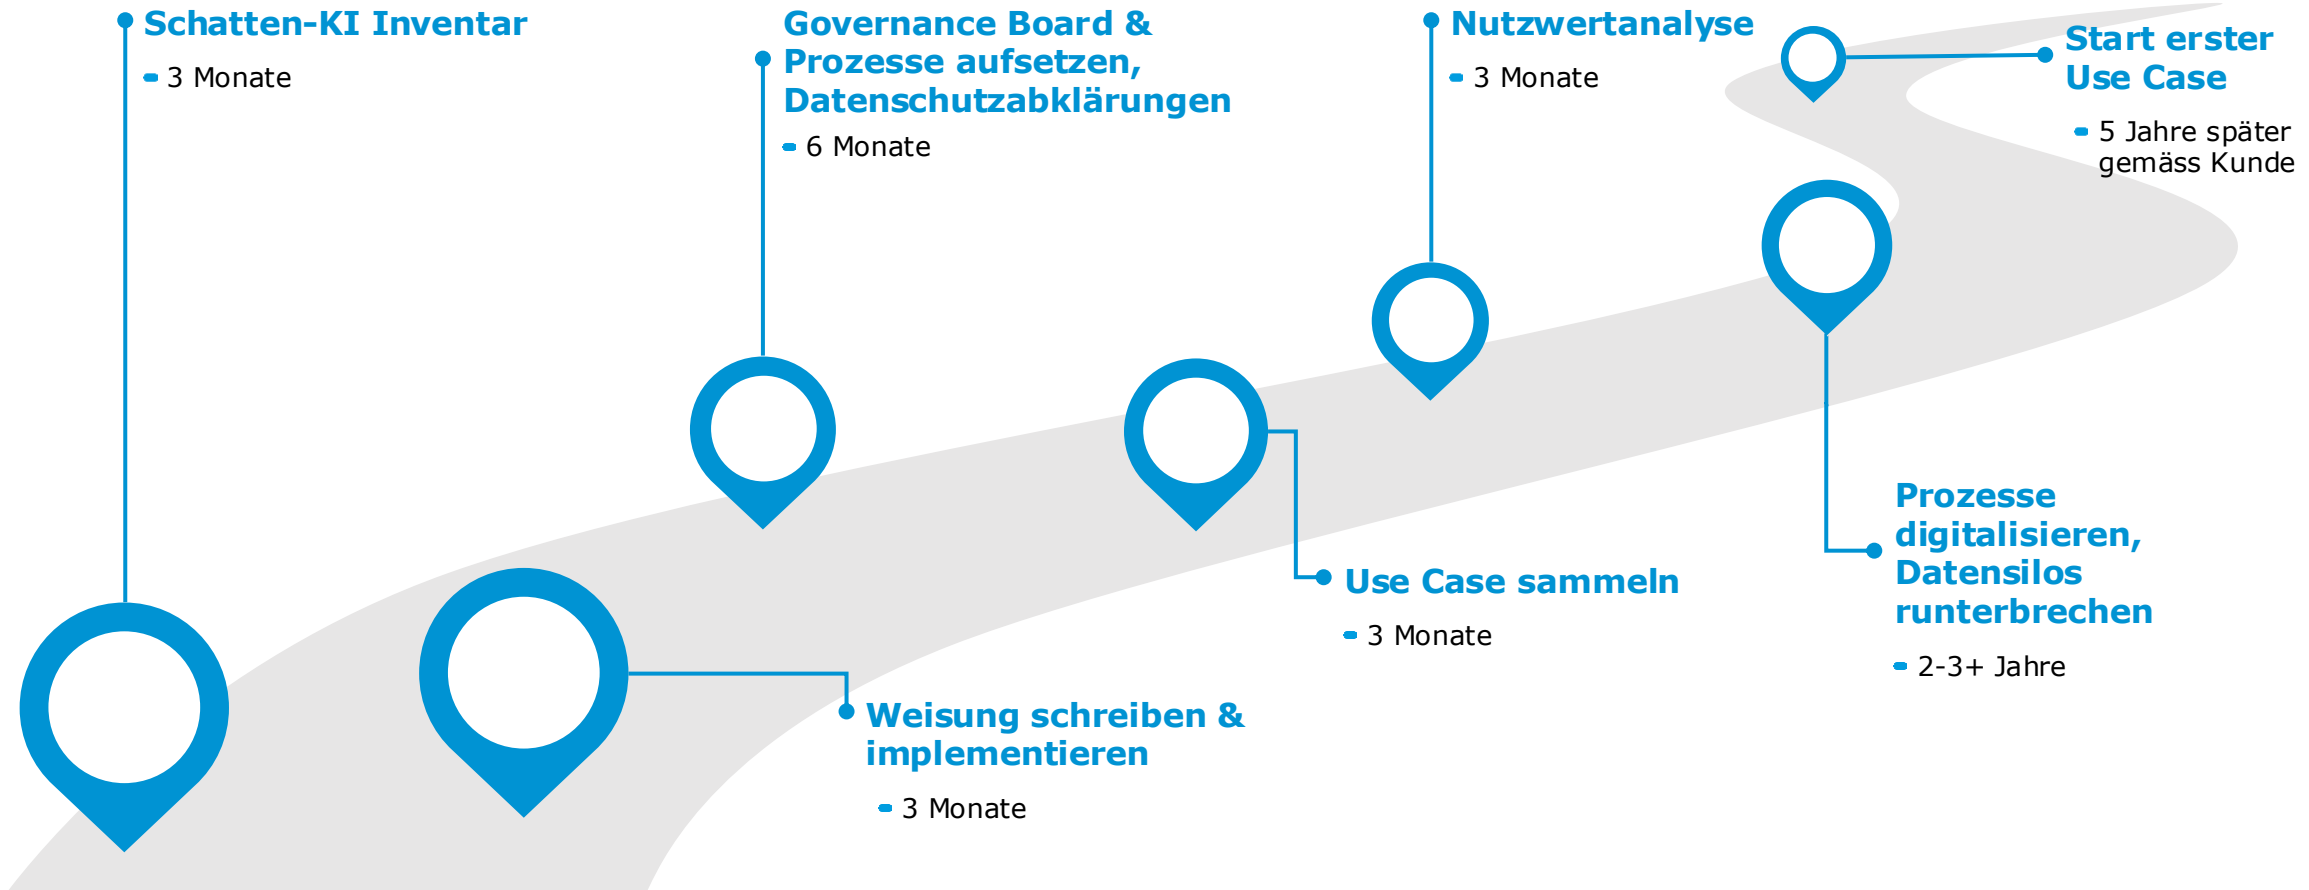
Schatten-KI Inventar

3 Monate

Governance Board & Prozesse aufsetzen, Datenschutzabklärungen

6 Monate

Nutzwertanalyse

3 Monate

Start erster Use Case

5 Jahre später gemäss Kunde

Weisung schreiben & implementieren

3 Monate

Use Case sammeln

3 Monate

Prozesse digitalisieren, Datensilos runterbrechen

2-3+ Jahre